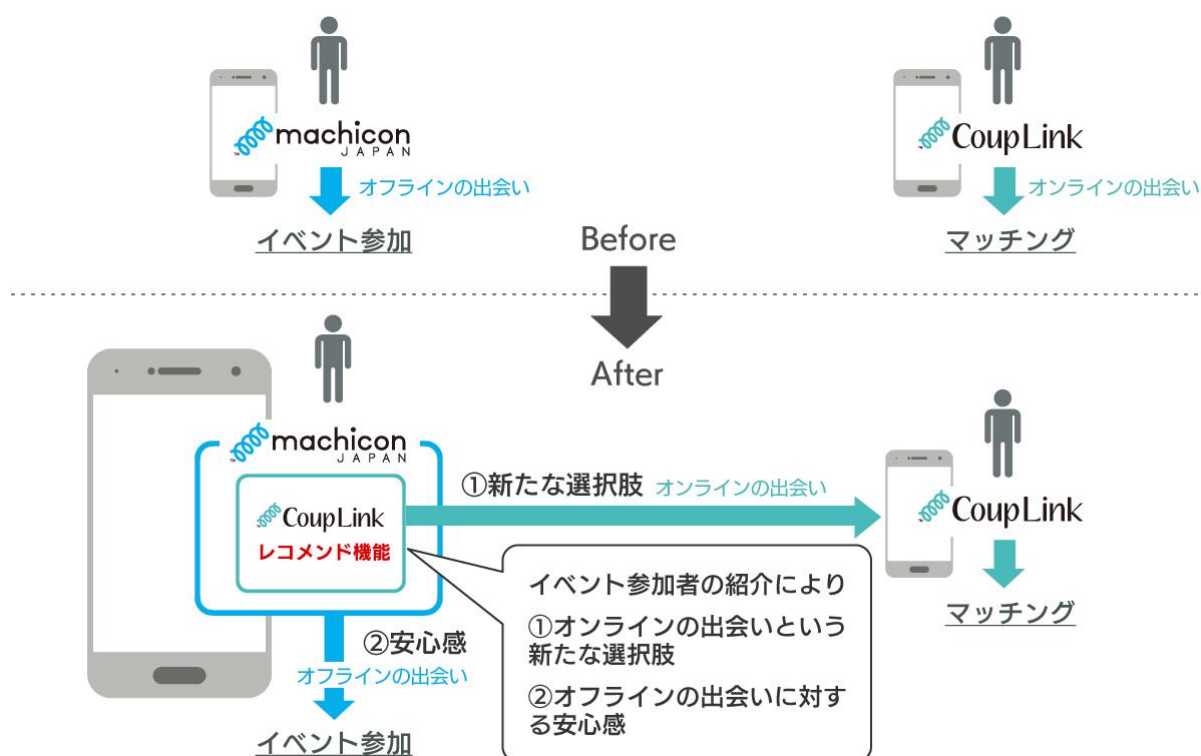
machicon
JAPAN
オフラインの出会い
イベント参加

CoupLink
オンラインの出会い
マッチング

Before

After

machicon
JAPAN
CoupLink
レコメンド機能

①新たな選択肢 オンラインの出会い

CoupLink
マッチング

イベント参加者の紹介により
①オンラインの出会いという新たな選択肢
②オフラインの出会いに対する安心感

②安心感
オフラインの出会い
イベント参加